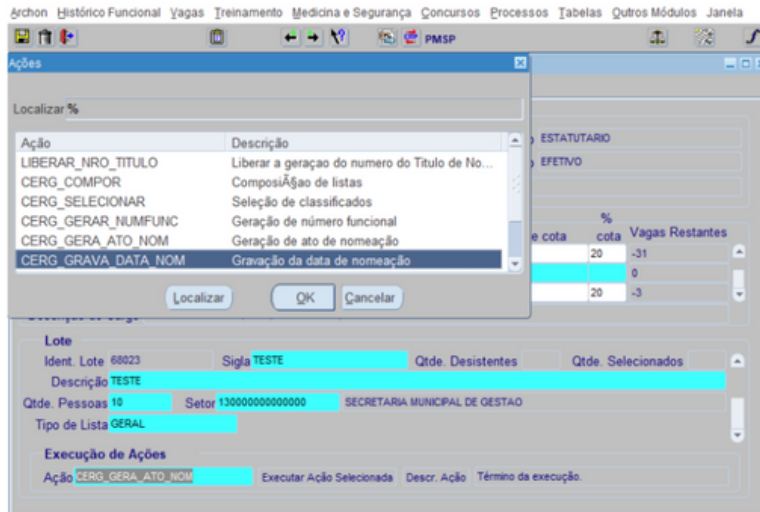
Archon Histórico Funcional Vagas Treinamento Medicina e Segurança Concursos Processos Tabelas Outros Módulos Janela

PMSP

Ações

Localizar %

| Ação | Descrição |
|---|---|
| LIBERAR_NRO_TITULO | Liberar a geraçao do numero do Titulo de No... |
| CERG_COMPOR | ComposiÃ§ao de listas |
| CERG_SELECIONAR | Seleção de classificados |
| CERG_GERAR_NUMFUNC | Geração de número funcional |
| CERG_GERA_ATO_NOM | Geração de ato de nomeação |
| CERG_GRAVA_DATA_NOM | Gravação da data de nomeação |

Localizar OK Cancelar

ESTATUTARIO
EFETIVO

e cota
% cota
Vagas Restantes
20 -31
0
20 -3

Lote
Ident. Lote 68023 Sigla TESTE Qtde. Desistentes Qtde. Selecionados
Descrição TESTE
Qtde. Pessoas 10 Setor 130000000000000 SECRETARIA MUNICIPAL DE GESTAO
Tipo de Lista GERAL

Execução de Ações
Ação CERG_GERA_ATO_NOM Executar Ação Selecionada Descr. Ação Término da execução.